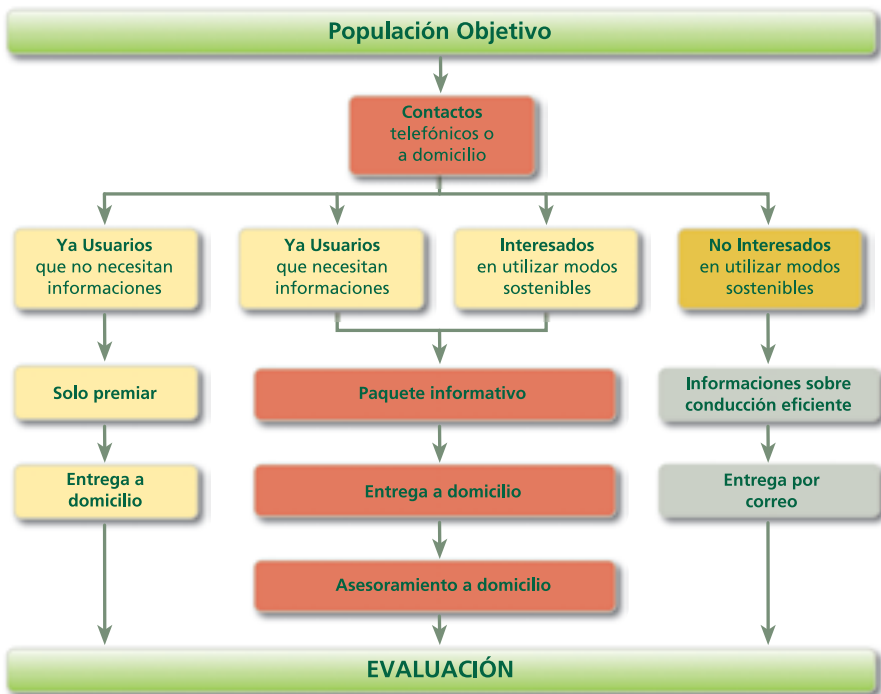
Populación Objetivo

Contactos telefónicos o a domicilio

Ya Usuarios que no necesitan informaciones

Ya Usuarios que necesitan informaciones

Interesados en utilizar modos sostenibles

No Interesados en utilizar modos sostenibles

Solo premiar

Entrega a domicilio

Paquete informativo

Entrega a domicilio

Asesoramiento a domicilio

Informaciones sobre conducción eficiente

Entrega por correo

EVALUACIÓN